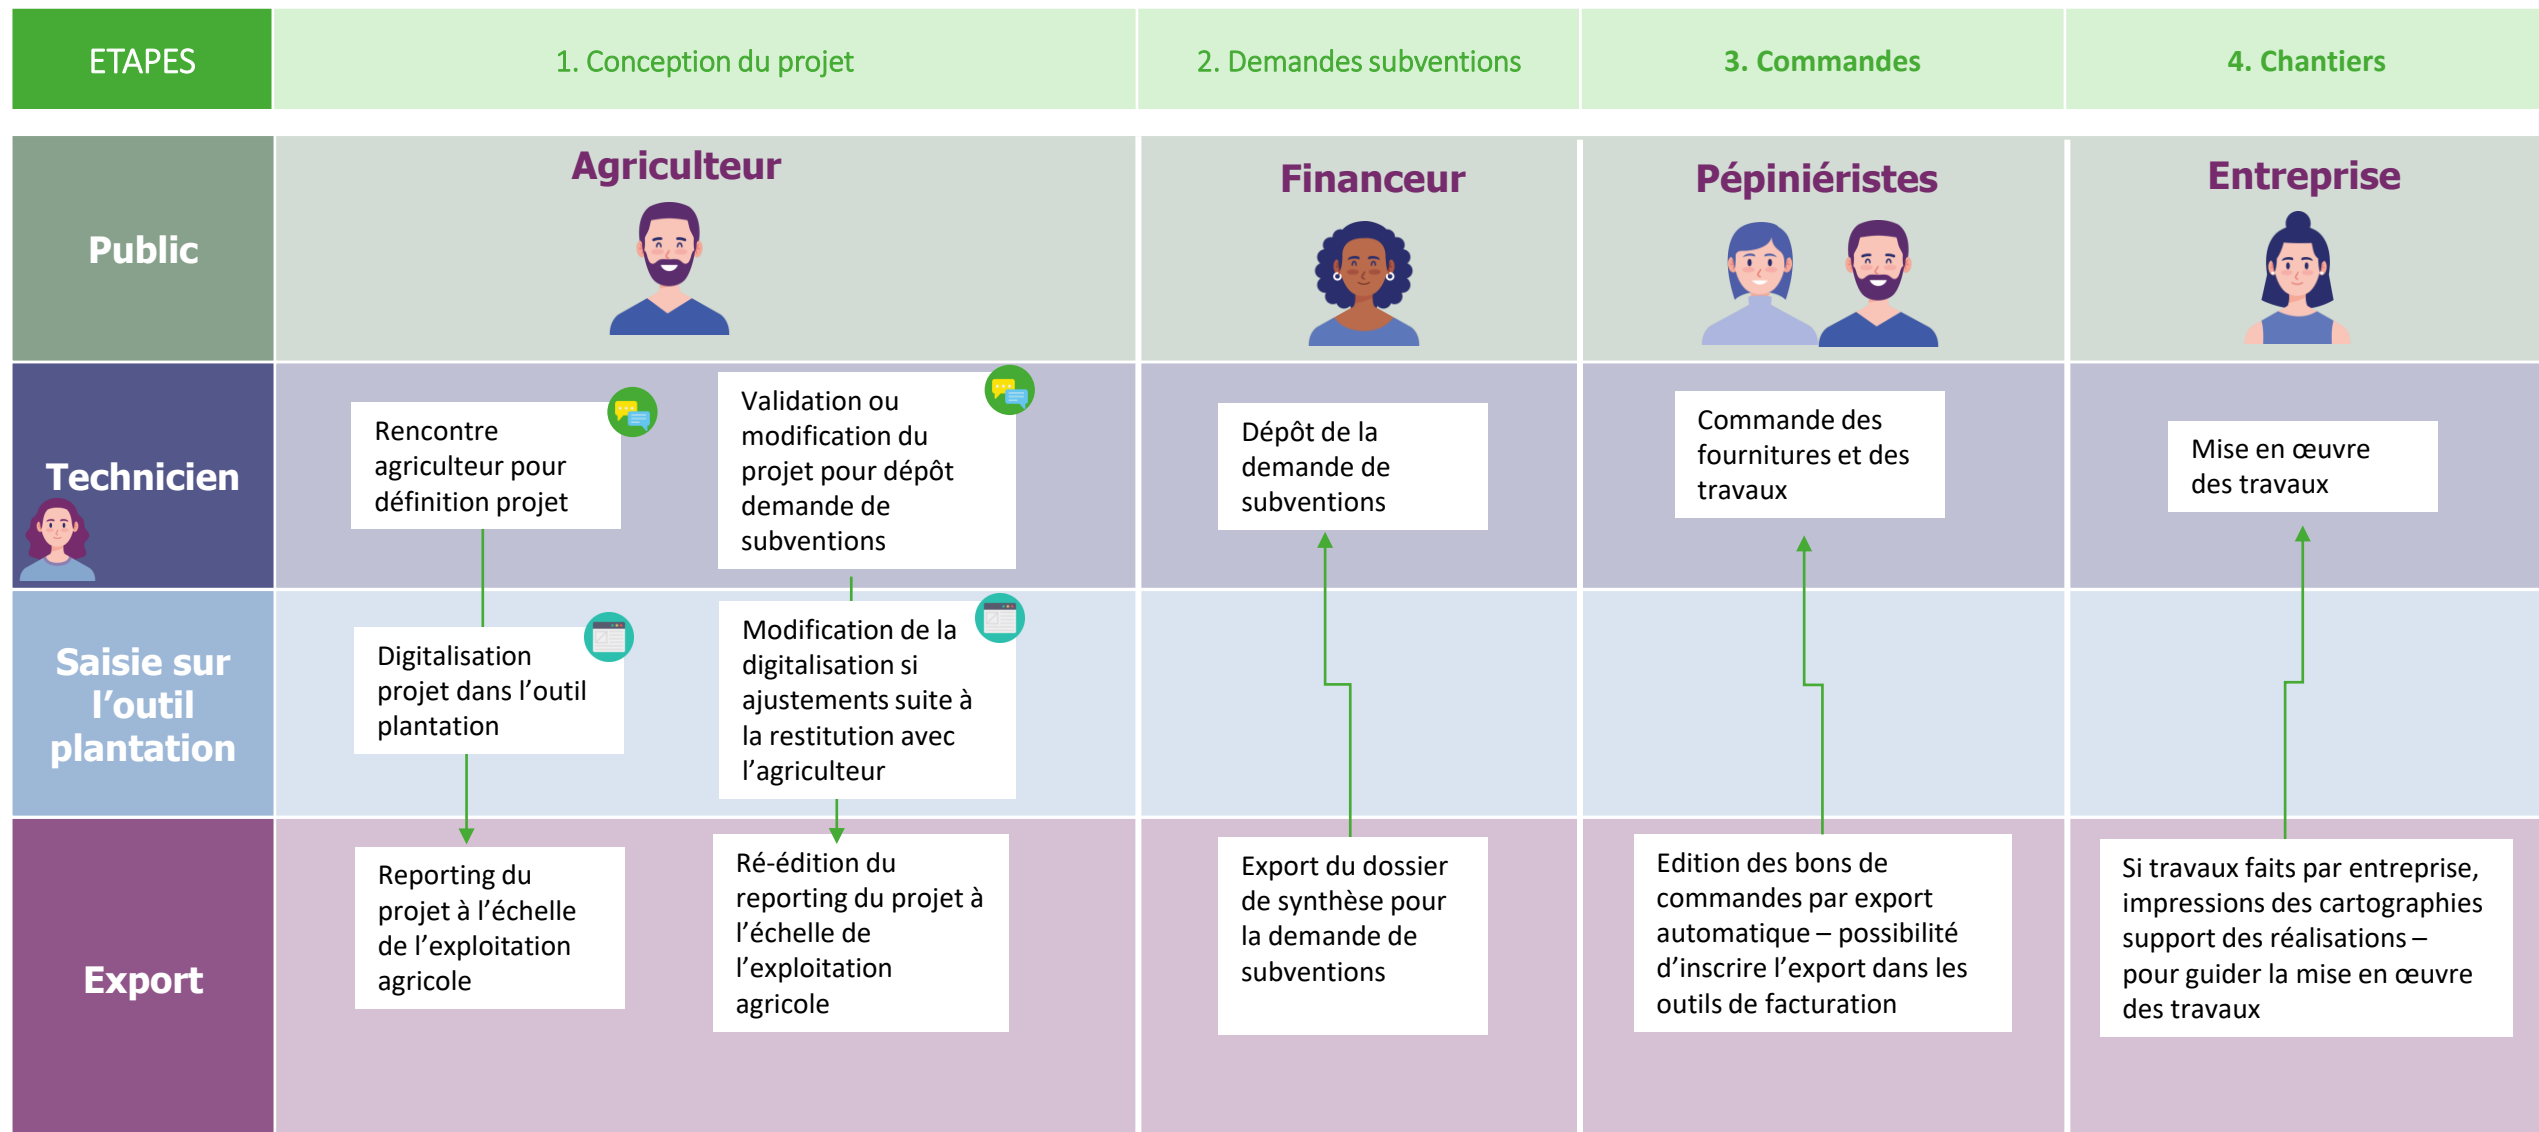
| ETAPES | 1. Conception du projet | | 2. Demandes subventions | 3. Commandes | 4. Chantiers |
|---|---|---|---|---|---|
| Public | Agriculteur | | Financeur | Pépiniéristes | Entreprise |
| Technicien | Rencontre agriculteur pour définition projet | Validation ou modification du projet pour dépôt demande de subventions | Dépôt de la demande de subventions | Commande des fournitures et des travaux | Mise en œuvre des travaux |
| Saisie sur l'outil plantation | Digitalisation projet dans l'outil plantation | Modification de la digitalisation si ajustements suite à la restitution avec l'agriculteur | | | |
| Export | Reporting du projet à l'échelle de l'exploitation agricole | Ré-édition du reporting du projet à l'échelle de l'exploitation agricole | Export du dossier de synthèse pour la demande de subventions | Edition des bons de commandes par export automatique – possibilité d'inscrire l'export dans les outils de facturation | Si travaux faits par entreprise, impressions des cartographies support des réalisations – pour guider la mise en œuvre des travaux |